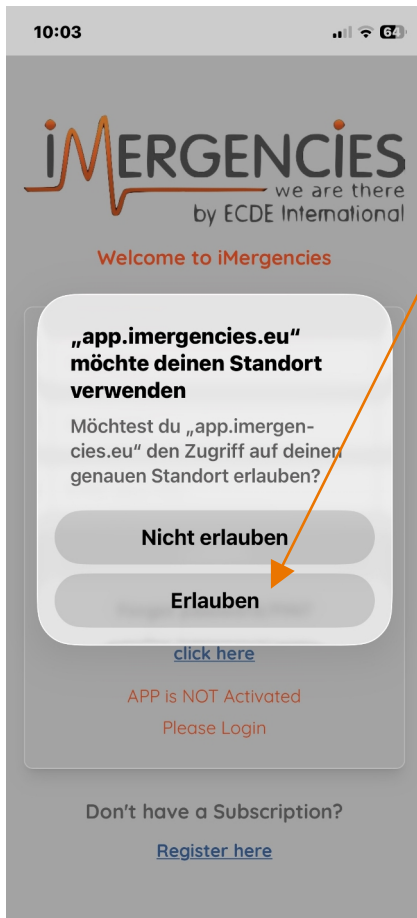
10:03

64

iMERGENCIES
we are there
by ECDE International

Welcome to iMergencies

„app.imergencies.eu“ möchte deinen Standort verwenden

Möchtest du „app.imergencies.eu“ den Zugriff auf deinen genauen Standort erlauben?

Nicht erlauben

Erlauben

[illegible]

click here

APP is NOT Activated
Please Login

Don't have a Subscription?

Register here